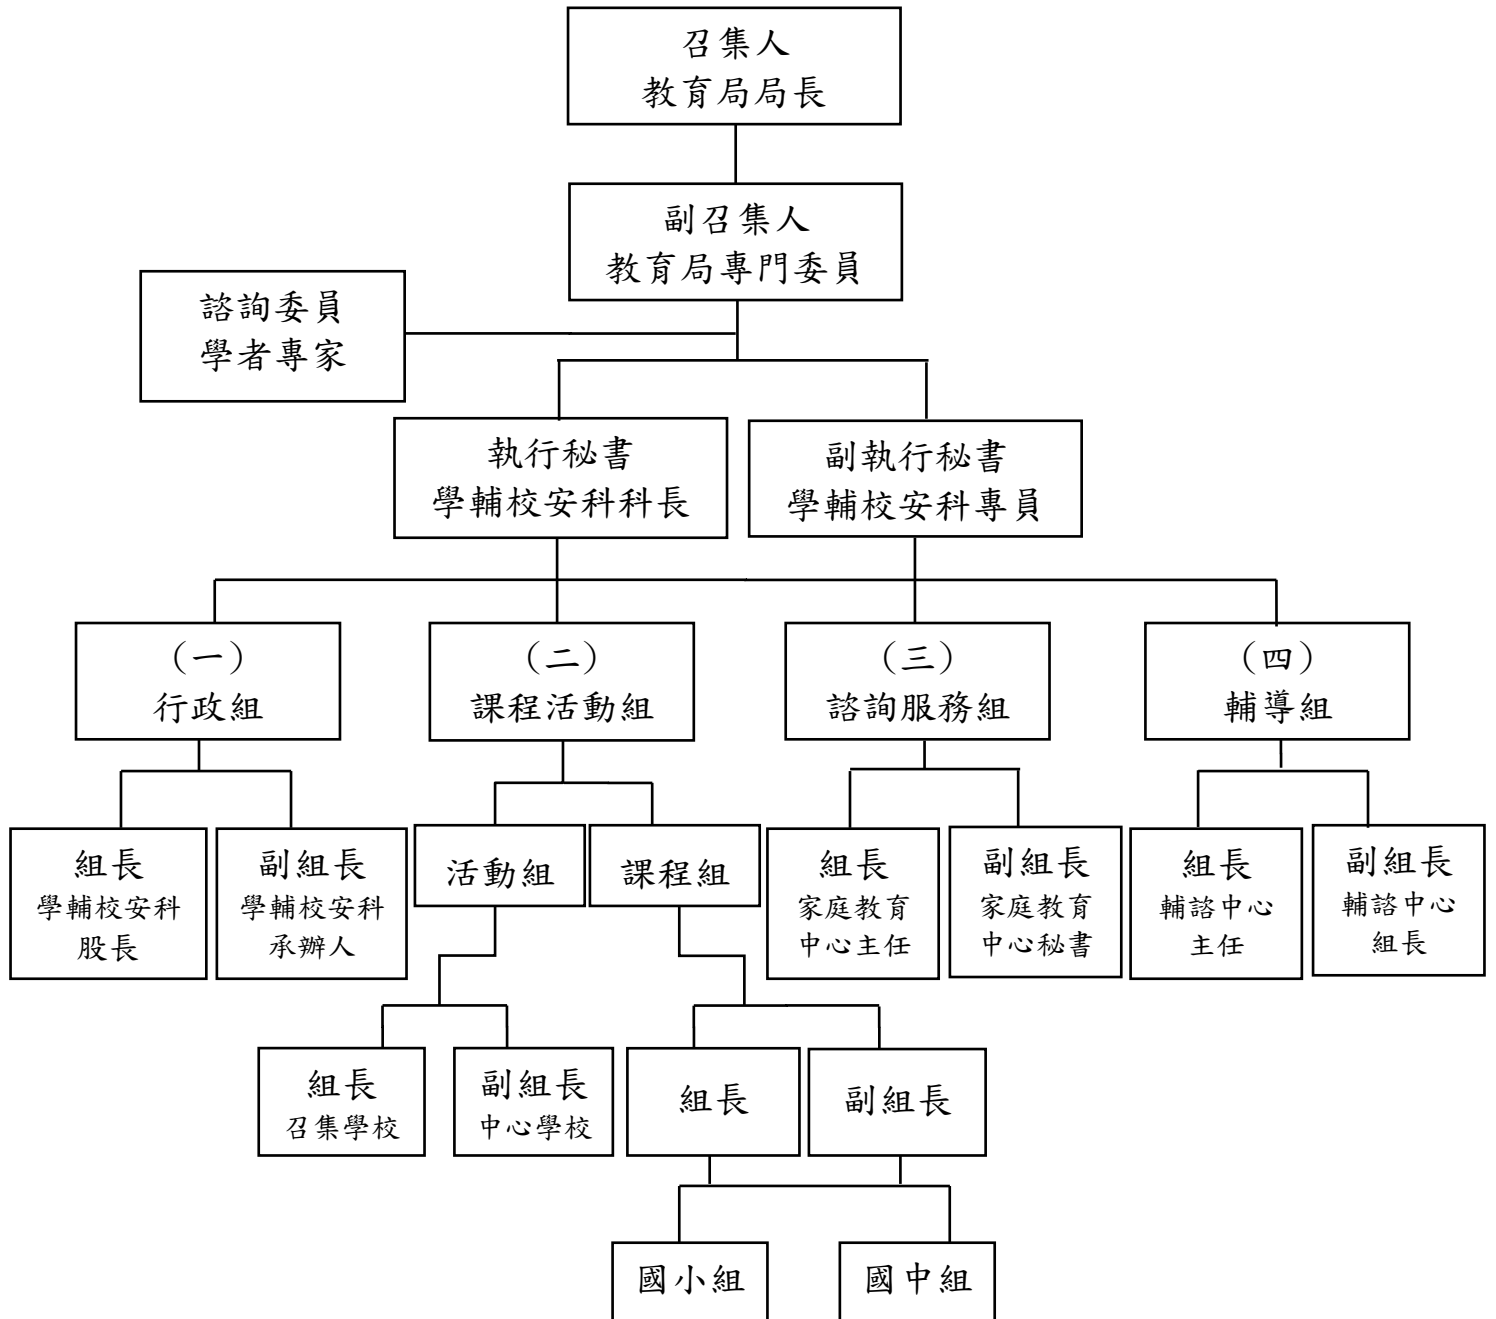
召集人
教育局局長

副召集人
教育局專門委員

諮詢委員
學者專家

執行秘書
學輔校安科科長

副執行秘書
學輔校安科專員

（一）
行政組

（二）
課程活動組

（三）
諮詢服務組

（四）
輔導組

組長
學輔校安科
股長

副組長
學輔校安科
承辦人

活動組

課程組

組長
家庭教育
中心主任

副組長
家庭教育
中心秘書

組長
輔諮中心
主任

副組長
輔諮中心
組長

組長
召集學校

副組長
中心學校

組長

副組長

國小組

國中組